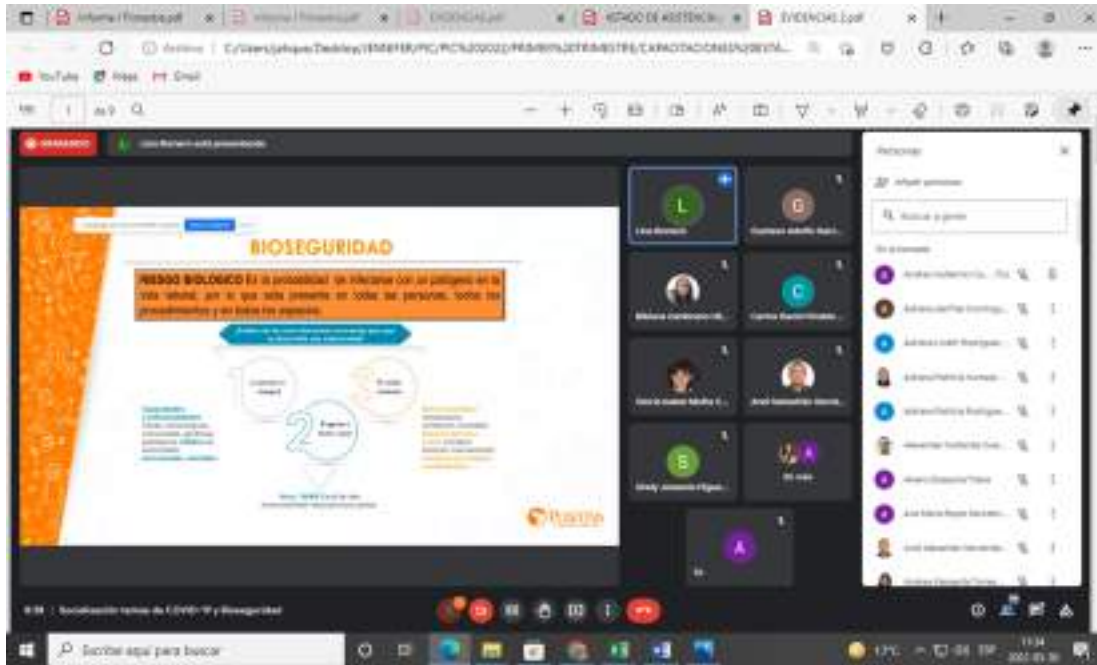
Informe Proyecto.pdf
ESTADO DE ASISTENCIA
EVIDENCIAS 2.pdf

YouTube Maps Gmail

BIOSEGURIDAD

RIESGO BIOLÓGICO: Es la posibilidad de infectarse con un patógeno en la vida laboral, por lo que está presente en todas las personas, todos los procedimientos y en todos los espacios.

Pantalla

Personas

Buscar a gente

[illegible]

Socialización temas de COVID-19 y Bioseguridad

Escribir aquí para buscar

17°C